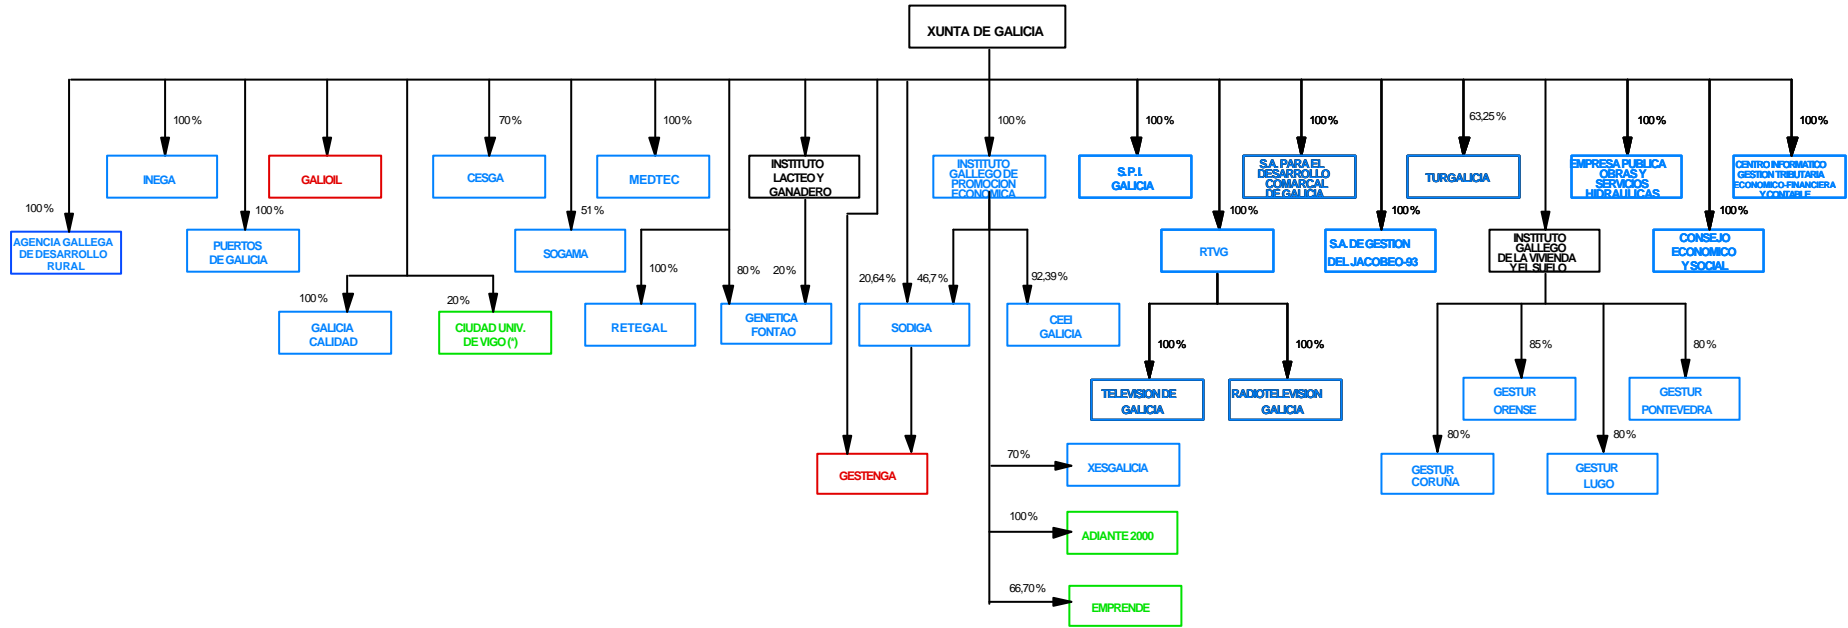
XUNTA DE GALICIA

100 %
AGENCIA GALLEGA DE DESARROLLO RURAL

100 %
INEGA

100 %
PUERTOS DE GALICIA

GALIOIL

100 %
GALICIA CALIDAD

20 %
CIUDAD UNIV. DE VIGO (*)

70 %
CESGA

51 %
SOGAMA

100 %
MEDTEC

100 %
RETEGAL

INSTITUTO LACTEO Y GANADERO

80 %
20 %
GENETICA FONTAO

GESTENGA

20,64 %
SODIGA

46,7 %
100 %
INSTITUTO GALLEGO DE PROMOCION ECONOMICA

92,39 %
CEEI GALICIA

70 %
XESGALICIA

100 %
ADIANTE 2000

66,70 %
EMPRENDE

100 %
S.P.I. GALICIA

100 %
RTVG

100 %
TELEVISION DE GALICIA

100 %
RADIOTELEVISION GALICIA

100 %
S.A. PARA EL DESARROLLO COMARCAL DE GALICIA

100 %
S.A. DE GESTION DEL JACOBEO-93

63,25 %
TURGALICIA

INSTITUTO GALLEGO DE LA VIVIENDA Y EL SUELO

80 %
GESTUR CORUÑA

85 %
GESTUR ORENSE

80 %
GESTUR LUGO

80 %
GESTUR PONTEVEDRA

100 %
EMPRESA PUBLICA OBRAS Y SERVICIOS HIDRAULICAS

100 %
CONSEJO ECONOMICO Y SOCIAL

100 %
CENTRO INFORMATICO GESTION TRIBUTARIA ECONOMICO-FINANCIERA Y CONTABLE